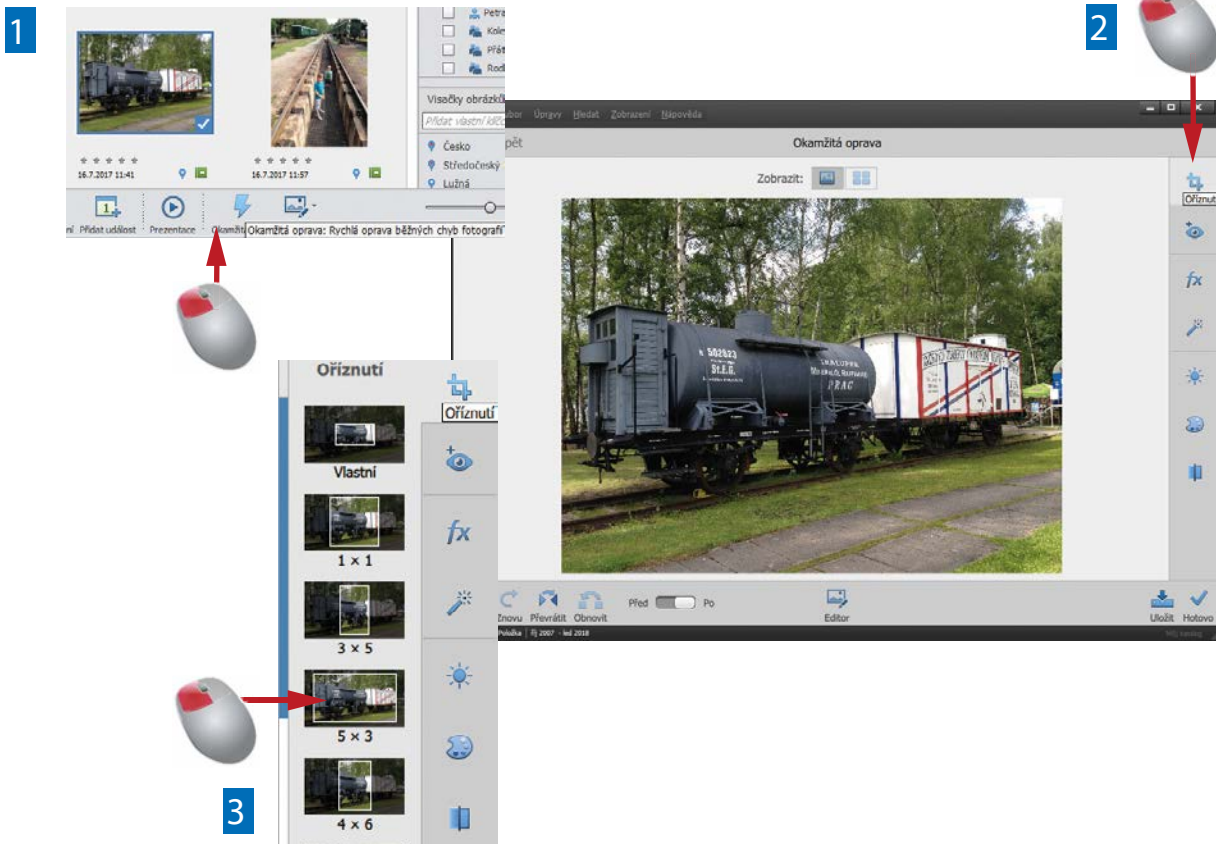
1

16.7.2017 11:41

16.7.2017 11:57

Petra
Kole
Přát
Rod

Visačky obrázků
Přidat vlastní kl

Česko
Středočeský
Lužná

ní Přidat událost Prezentace Okamžit

Okamžitá oprava: Rychlá oprava běžných chyb fotografií

2

Úpravy Hledat Zobrazení Nápověda

pět

Okamžitá oprava

Zobrazit:

Oříznutí

Znovu Převrátit Obnovit

Před Po

Editor

Uložit Hotovo

Polička | Fj 2007 - led 2018

Oříznutí

Oříznutí

Vlastní

1 × 1

3 × 5

5 × 3

4 × 6

3